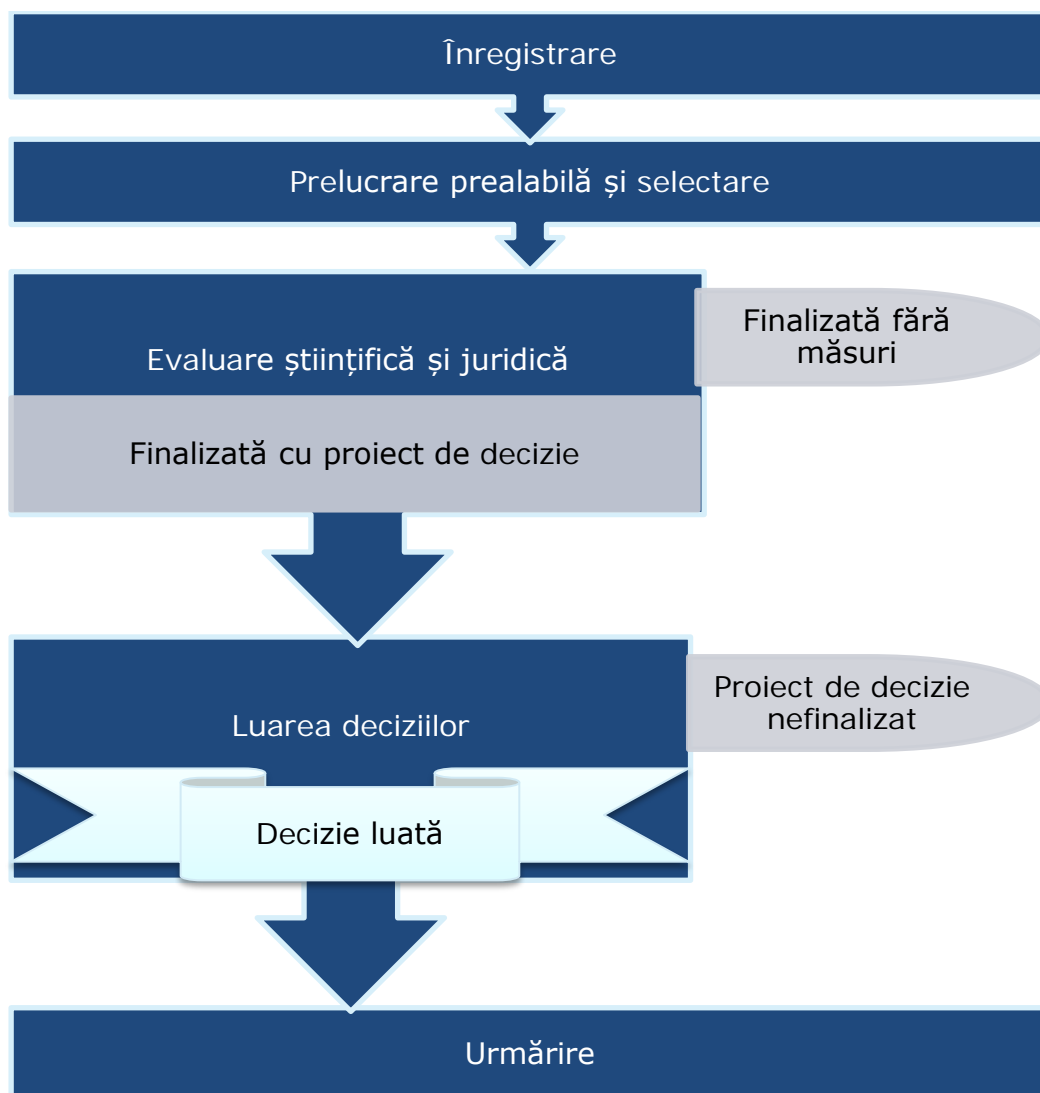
Înregistrare

Prelucrare prealabilă și selectare

Evaluare științifică și juridică

Finalizată fără măsuri

Finalizată cu proiect de decizie

Luarea deciziilor

Proiect de decizie nefinalizat

Decizie luată

Urmărire